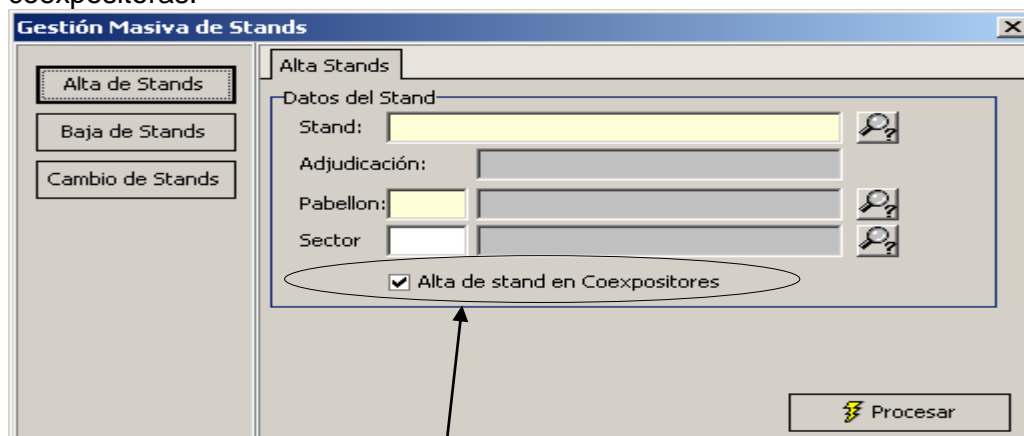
coexpositoras.

Gestión Masiva de Stands

Alta de Stands

Baja de Stands

Cambio de Stands

Alta Stands

Datos del Stand

Stand:

Adjudicación:

Pabellon:

Sector

Alta de stand en Coexpositores

Procesar